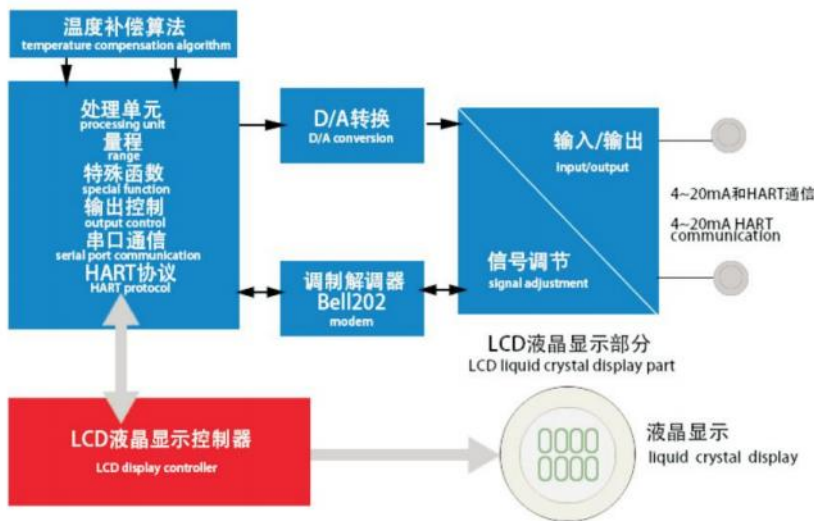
温度补偿算法
temperature compensation algorithm

处理单元
processing unit
量程
range
特殊函数
special function
输出控制
output control
串口通信
serial port communication
HART协议
HART protocol

D/A转换
D/A conversion

调制解调器
Bell202
modem

输入/输出
input/output

信号调节
signal adjustment

4~20mA和HART通信
4~20mA HART communication

LCD液晶显示部分
LCD liquid crystal display part

LCD液晶显示控制器
LCD display controller

液晶显示
liquid crystal display